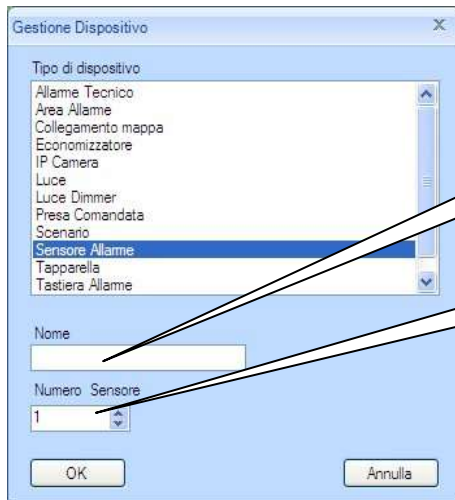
Gestione Dispositivo

X

Tipo di dispositivo

Allarme Tecnico
Area Allarme
Collegamento mappa
Economizzatore
IP Camera
Luce
Luce Dimmer
Presa Comandata
Scenario
Sensore Allarme
Tapparella
Tastiera Allarme

Nome

Numero Sensore

1

OK

Annulla